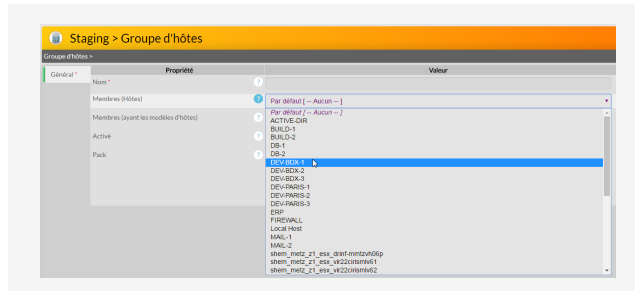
Staging > Groupe d'hôtes

Groupe d'hôtes >

Général *

| Propriété | Valeur |
|---|---|
| Nom * ? | |
| Membres (Hôtes) ? | Par défaut [ -- Aucun -- ] |
| Membres (ayant les modèles d'hôtes) ? | |
| Activé ? | |
| Pack ? | |

Par défaut [ -- Aucun -- ]
ACTIVE-DIR
BUILD-1
BUILD-2
DB-1
DB-2
DEV-BDX-1
DEV-BDX-2
DEV-BDX-3
DEV-PARIS-1
DEV-PARIS-2
DEV-PARIS-3
ERP
FIREWALL
Local Host
MAIL-1
MAIL-2
shem_metz_z1_esx_drinf-mmtzvh06p
shem_metz_z1_esx_vir22cirismlv61
shem_metz_z1_esx_vir22cirismlv62